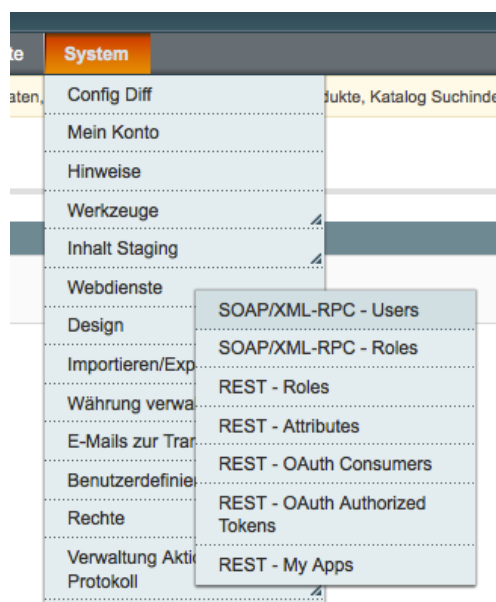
te System

aten, dukte, Katalog Suchinde

Config Diff
Mein Konto
Hinweise
Werkzeuge
Inhalt Staging
Webdienste
Design
Importieren/Exp
Währung verwa
E-Mails zur Trar
Benutzerdefinie
Rechte
Verwaltung Akti
Protokoll

SOAP/XML-RPC - Users
SOAP/XML-RPC - Roles
REST - Roles
REST - Attributes
REST - OAuth Consumers
REST - OAuth Authorized Tokens
REST - My Apps